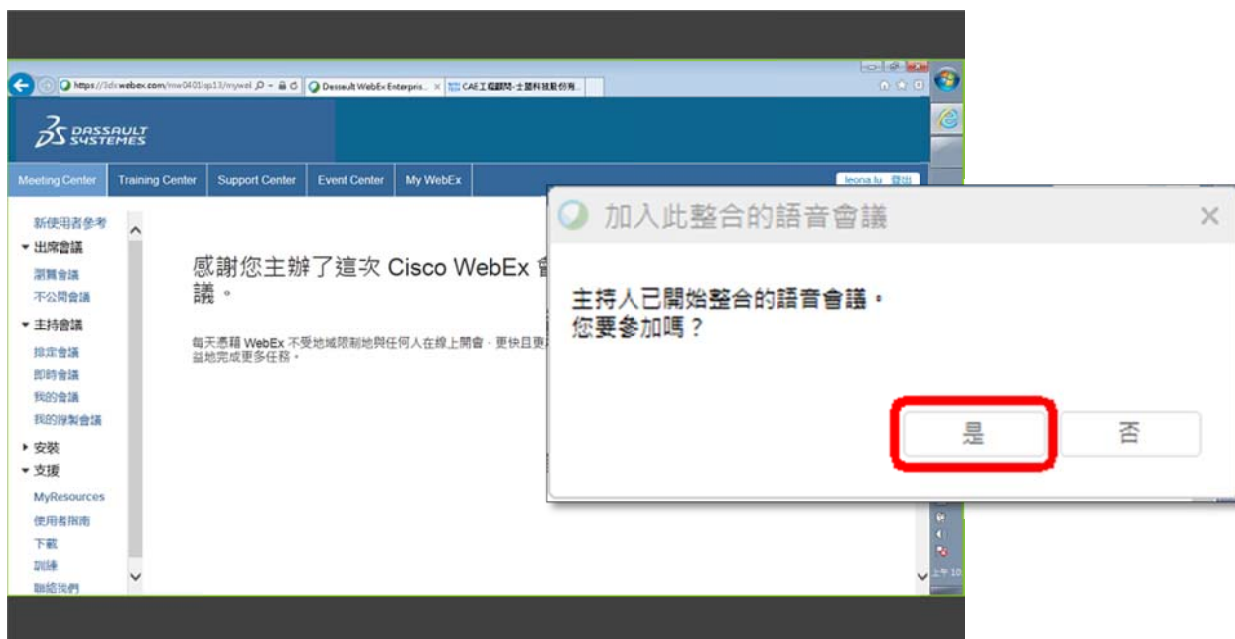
https://3dx.webex.com/mw0401lsp13/mywe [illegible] Dassault WebEx Enterpris... CAE工程顧問-士盟科技股份有...

DASSAULT SYSTEMES

Meeting Center | Training Center | Support Center | Event Center | My WebEx

leona lu 登出

新使用者參考
▾ 出席會議
瀏覽會議
不公開會議
▾ 主持會議
排定會議
即時會議
我的會議
我的錄製會議
▸ 安裝
▾ 支援
MyResources
使用者指南
下載
訓練
聯絡我們

感謝您主辦了這次 Cisco WebEx 會議。

每天憑藉 WebEx 不受地域限制地與任何人在線上開會，更快且更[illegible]益地完成更多任務。

加入此整合的語音會議

主持人已開始整合的語音會議。
您要參加嗎？

是
否

上午 10